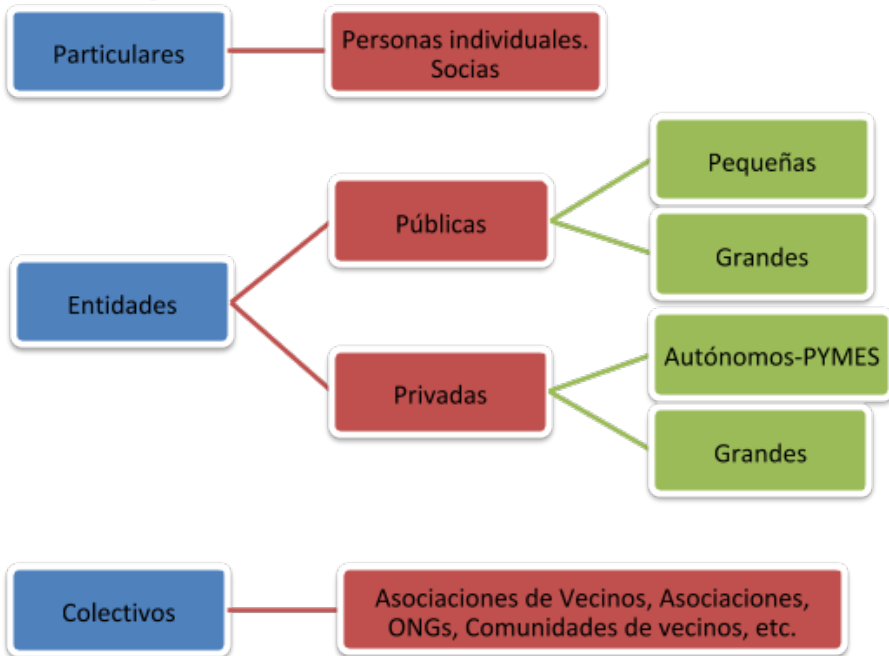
Particulares

Personas individuales. Socias

Entidades

Públicas

Pequeñas

Grandes

Privadas

Autónomos-PYMES

Grandes

Colectivos

Asociaciones de Vecinos, Asociaciones, ONGs, Comunidades de vecinos, etc.